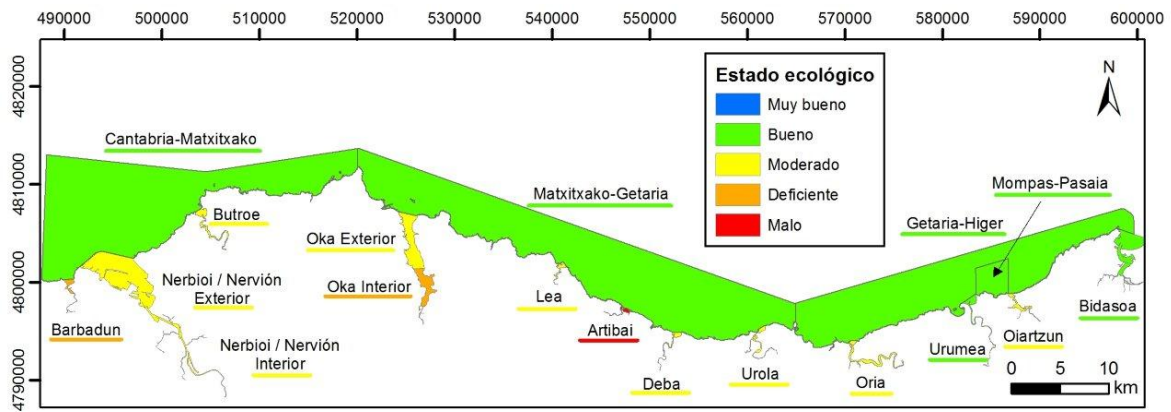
490000 500000 510000 520000 530000 540000 550000 560000 570000 580000 590000 600000

4820000
4810000
4800000
4790000

Estado ecológico
Muy bueno
Bueno
Moderado
Deficiente
Malo

N

Cantabria-Matxitxako
Matxitxako-Getaria
Mompas-Pasaia
Getaria-Higer
Butroe
Oka Exterior
Oka Interior
Nerbioi / Nervión Exterior
Nerbioi / Nervión Interior
Barbadun
Lea
Artibai
Deba
Urola
Oria
Urumea
Oiartzun
Bidasoa

0 5 10 km